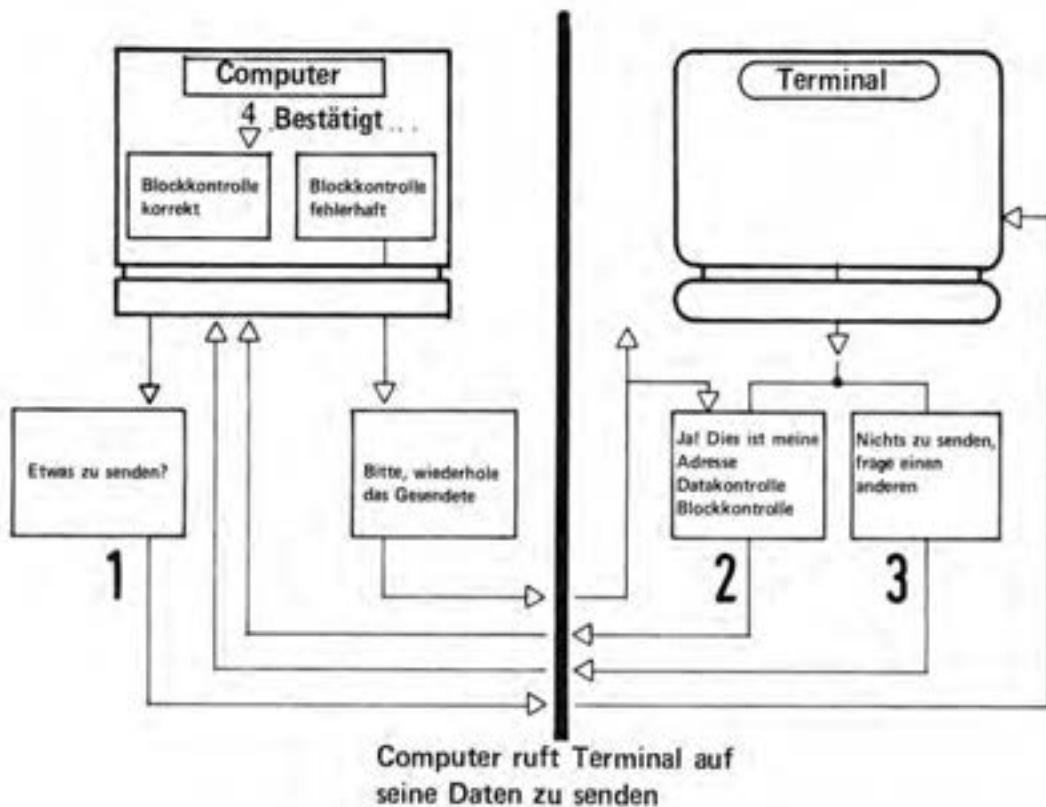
Computer

4 Bestätigt . . .

Blockkontrolle korrekt

Blockkontrolle fehlerhaft

Terminal

Etwas zu senden?

1

Bitte, wiederhole das Gesendete

Ja! Dies ist meine Adresse Datakontrolle Blockkontrolle

2

Nichts zu senden, frage einen anderen

3

Computer ruft Terminal auf seine Daten zu senden